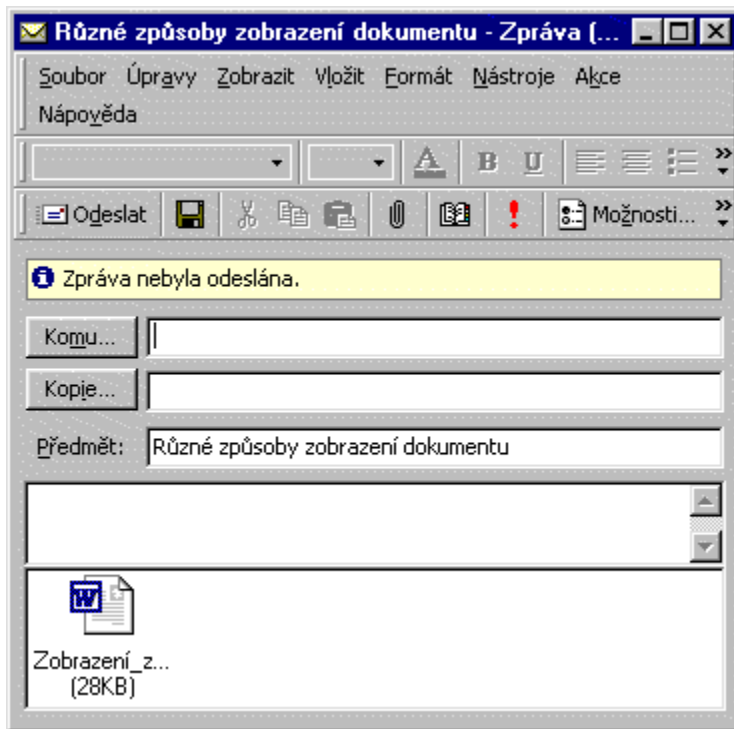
Různé způsoby zobrazení dokumentu - Zpráva (...

Soubor Úpravy Zobrazit Vložit Formát Nástroje Akce Nápověda

B U

Odeslat

Možnosti...

Zpráva nebyla odeslána.

Komu...

Kopie...

Předmět: Různé způsoby zobrazení dokumentu

Zobrazení_z...
(28KB)